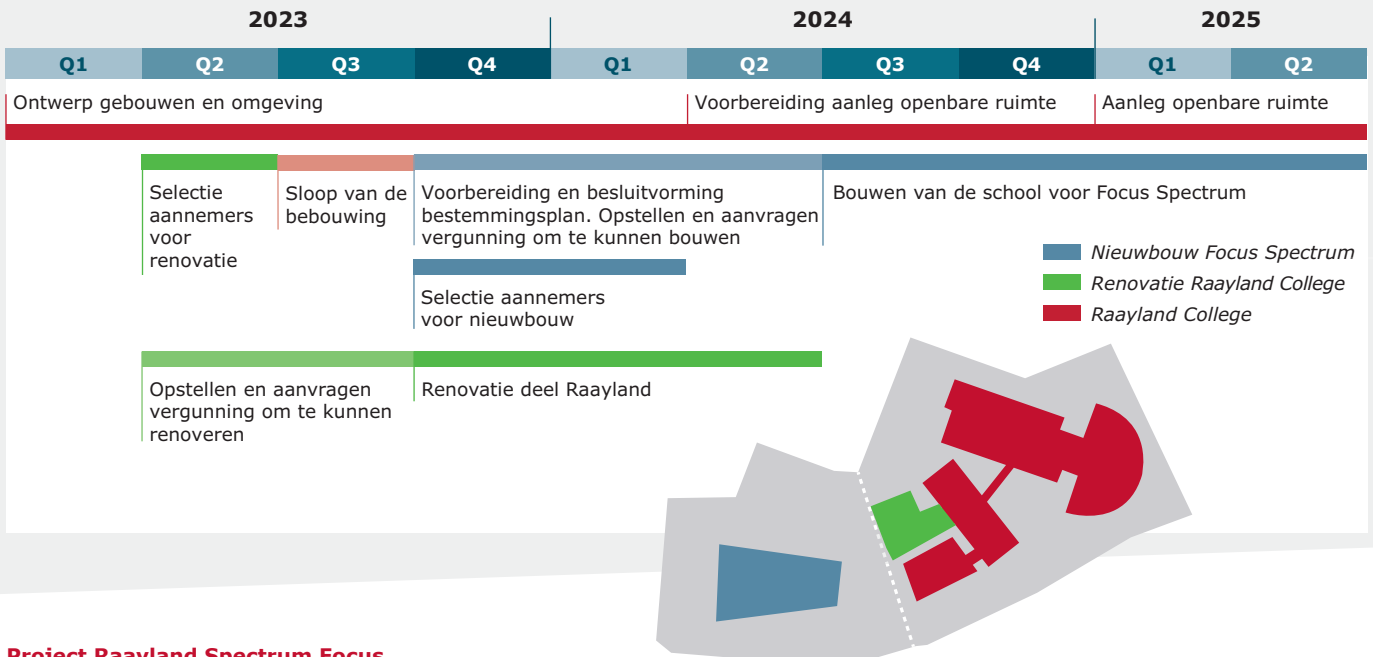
2023

2024

2025

| Q1 | Q2 | Q3 | Q4 | Q1 | Q2 | Q3 | Q4 | Q1 | Q2 |
|---|---|---|---|---|---|---|---|---|---|

Ontwerp gebouwen en omgeving

Voorbereiding aanleg openbare ruimte

Aanleg openbare ruimte

Selectie aannemers voor renovatie

Sloop van de bebouwing

Voorbereiding en besluitvorming bestemmingsplan. Opstellen en aanvragen vergunning om te kunnen bouwen

Bouwen van de school voor Focus Spectrum

Nieuwbouw Focus Spectrum

Renovatie Raayland College

Raayland College

Selectie aannemers voor nieuwbouw

Opstellen en aanvragen vergunning om te kunnen renoveren

Renovatie deel Raayland

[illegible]